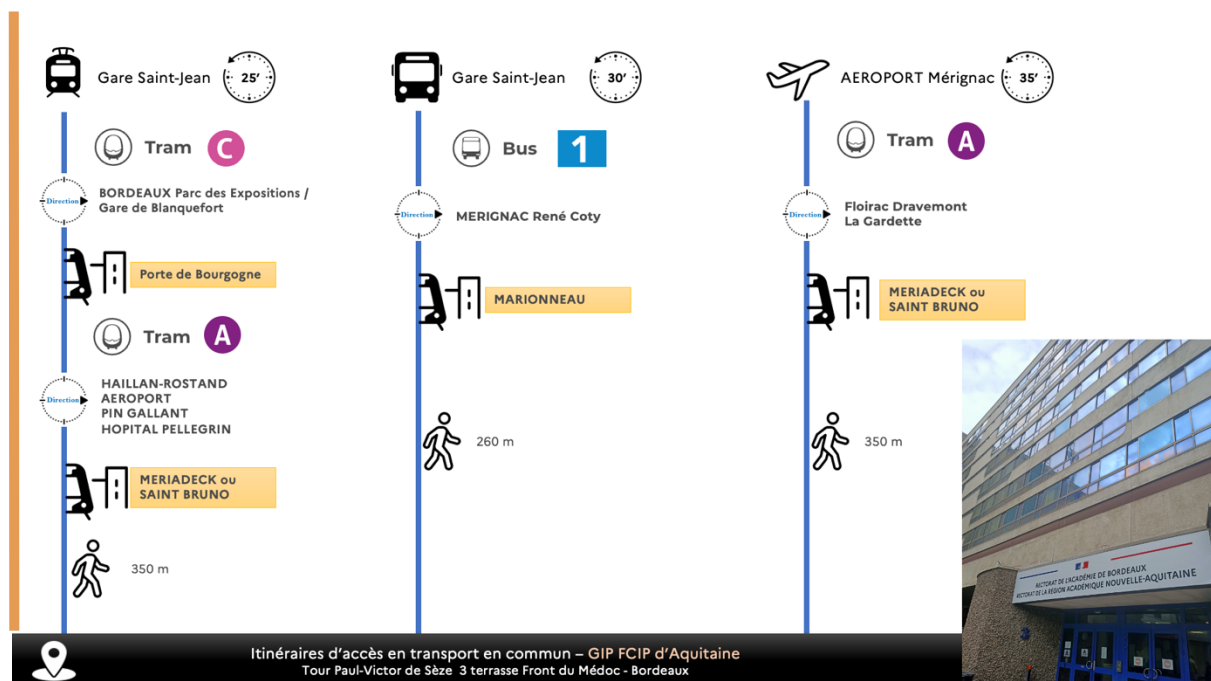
Gare Saint-Jean 25'

Tram C

Direction BORDEAUX Parc des Expositions / Gare de Blanquefort

Porte de Bourgogne

Tram A

Direction HAILLAN-ROSTAND AEROPORT PIN GALLANT HOPITAL PELLEGRIN

MERIADECK ou SAINT BRUNO

350 m

Gare Saint-Jean 30'

Bus 1

Direction MERIGNAC René Coty

MARIONNEAU

260 m

AEROPORT Mérignac 35'

Tram A

Direction Floirac Dravemont La Gardette

MERIADECK ou SAINT BRUNO

350 m

RECTORAT DE L'ACADÉMIE DE BORDEAUX
RECTORAT DE LA RÉGION ACADÉMIQUE NOUVELLE-AQUITAINE

Itinéraires d'accès en transport en commun – GIP FCIP d'Aquitaine
Tour Paul-Victor de Sèze 3 terrasse Front du Médoc - Bordeaux